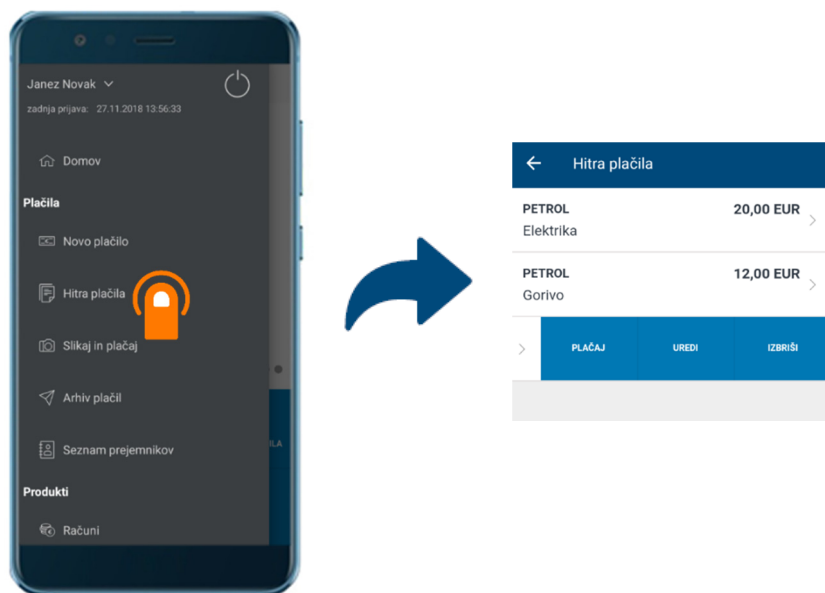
Janez Novak
zadnja prijava: 27.11.2018 13:56:33

Domov

Plačila

Novo plačilo

Hitra plačila

Slikaj in plačaj

Arhiv plačil

Seznam prejemnikov

Produkti

Računi

ILA

Hitra plačila

PETROL
Elektrika
20,00 EUR

PETROL
Gorivo
12,00 EUR

PLAČAJ
UREDI
IZBRIŠI